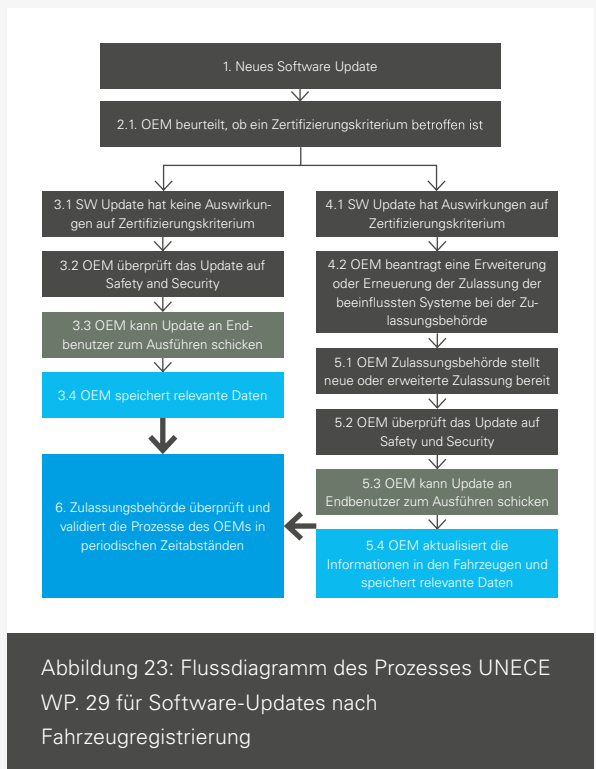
1. Neues Software Update

2.1. OEM beurteilt, ob ein Zertifizierungskriterium betroffen ist

3.1 SW Update hat keine Auswirkungen auf Zertifizierungskriterium

3.2 OEM überprüft das Update auf Safety and Security

3.3 OEM kann Update an Endbenutzer zum Ausführen schicken

3.4 OEM speichert relevante Daten

6. Zulassungsbehörde überprüft und validiert die Prozesse des OEMs in periodischen Zeitabständen

4.1 SW Update hat Auswirkungen auf Zertifizierungskriterium

4.2 OEM beantragt eine Erweiterung oder Erneuerung der Zulassung der beeinflussten Systeme bei der Zulassungsbehörde

5.1 OEM Zulassungsbehörde stellt neue oder erweiterte Zulassung bereit

5.2 OEM überprüft das Update auf Safety und Security

5.3 OEM kann Update an Endbenutzer zum Ausführen schicken

5.4 OEM aktualisiert die Informationen in den Fahrzeugen und speichert relevante Daten

Abbildung 23: Flussdiagramm des Prozesses UNECE WP. 29 für Software-Updates nach Fahrzeugregistrierung